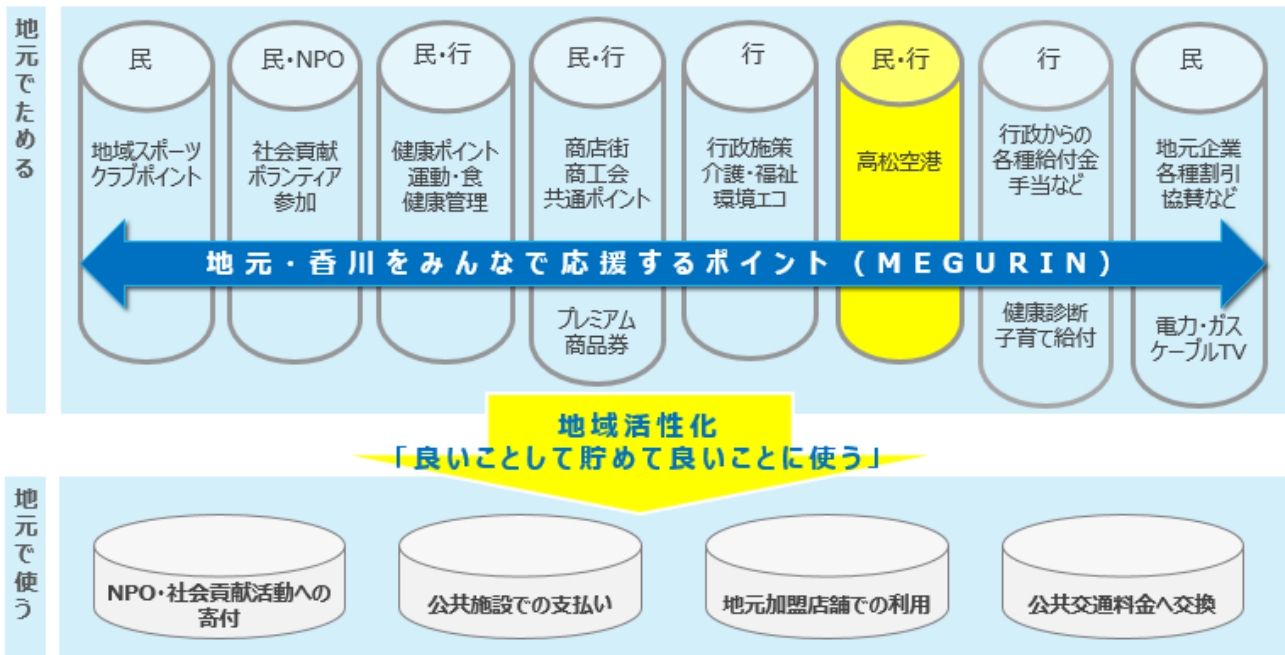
地元でためる

民
地域スポーツクラブポイント

民・NPO
社会貢献ボランティア参加

民・行
健康ポイント運動・食健康管理

民・行
商店街商工会共通ポイント
プレミアム商品券

行
行政施策介護・福祉環境エコ

民・行
高松空港

行
行政からの各種給付金手当など
健康診断子育て給付

民
地元企業各種割引協賛など
電力・ガスケーブルTV

地元・香川をみんなで応援するポイント（MEGURIN）

地域活性化
「良いことして貯めて良いことに使う」

地元で使う

NPO・社会貢献活動への寄付

公共施設での支払い

地元加盟店舗での利用

公共交通料金へ交換